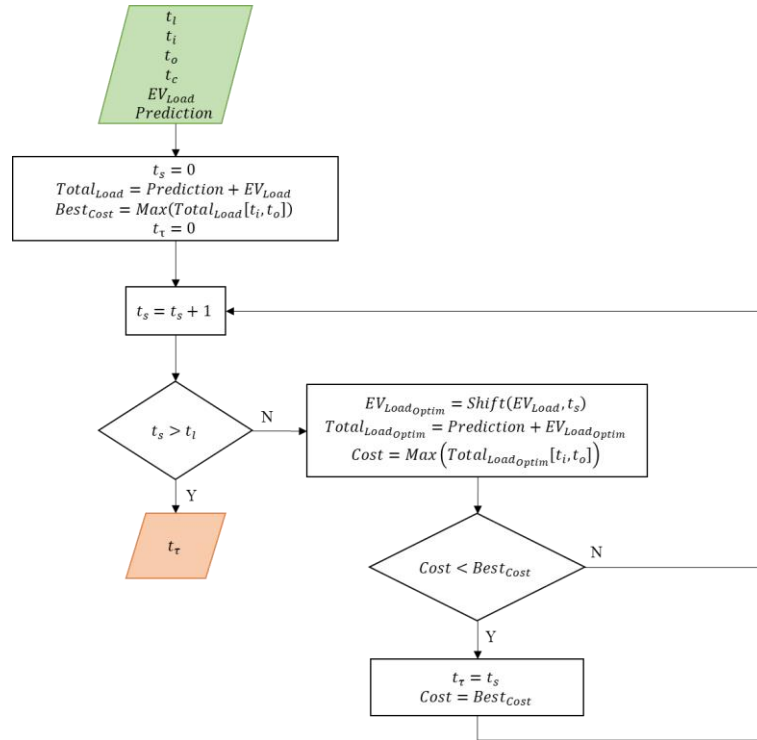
$t_l$
$t_i$
$t_o$
$t_c$
$EV_{Load}$
$Prediction$

$t_s = 0$
$Total_{Load} = Prediction + EV_{Load}$
$Best_{Cost} = Max(Total_{Load}[t_i, t_o])$
$t_\tau = 0$

$t_s = t_s + 1$

$t_s > t_l$

N

$EV_{Load_{Optim}} = Shift(EV_{Load}, t_s)$
$Total_{Load_{Optim}} = Prediction + EV_{Load_{Optim}}$
$Cost = Max\left(Total_{Load_{Optim}}[t_i, t_o]\right)$

Y

$t_\tau$

$Cost < Best_{Cost}$

N

Y

$t_\tau = t_s$
$Cost = Best_{Cost}$